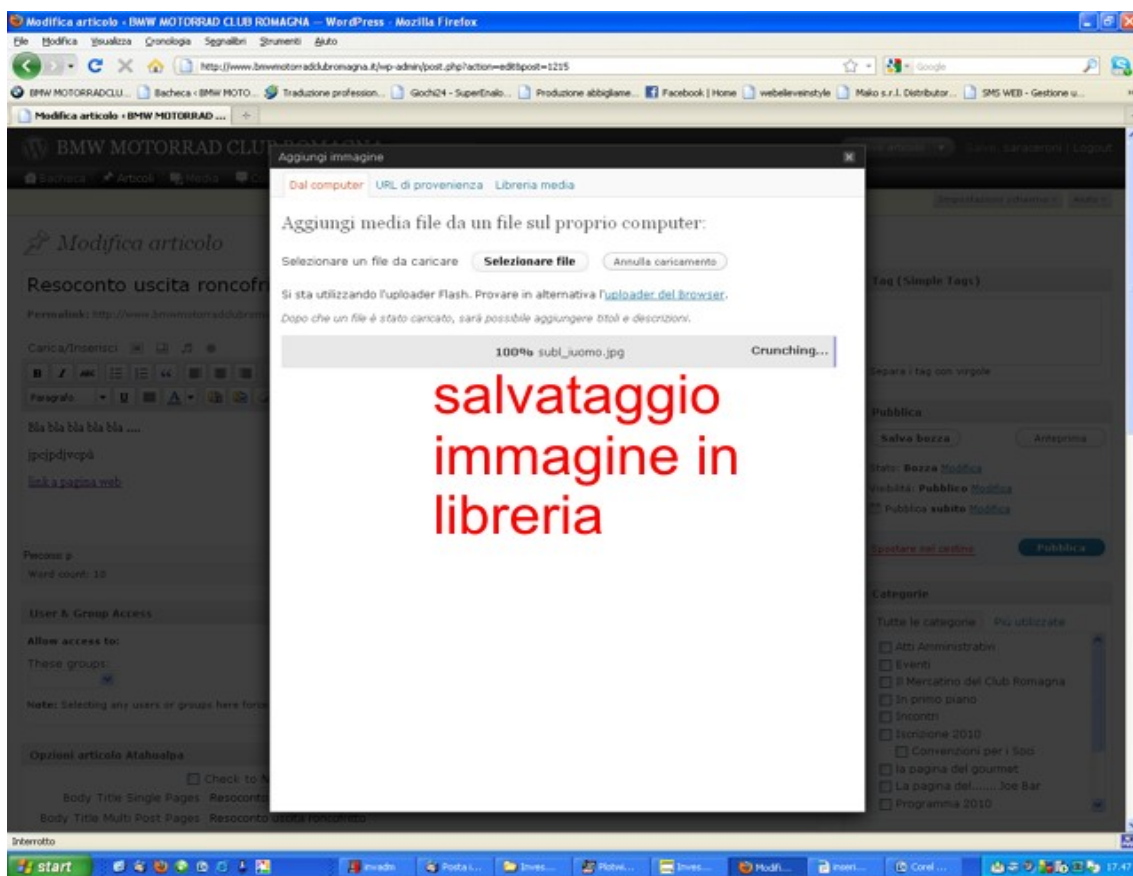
Modifica articolo ‹ BMW MOTORRAD CLUB ROMAGNA — WordPress - Mozilla Firefox

File Modifica Visualizza Cronologia Segnalibri Strumenti Aiuto

http://www.bmwmotorradclubromagna.it/wp-admin/post.php?action=edit&post=1215

Google

BMW MOTORRADCLU... Bacheca ‹ BMW MOTO... Traduzione profession... Giochi24 - SuperEnalo... Produzione abbigliame... Facebook | Home webeleveinstyle Mako s.r.l. Distributor... SMS WEB - Gestione u...

Modifica articolo ‹ BMW MOTORRAD ...

BMW MOTORRAD CLUB ROMAGNA

Bacheca Articoli Media

Modifica articolo

Resoconto uscita roncofr

Permalink: http://www.bmwmotorradclubrom

Carica/Inserisci

Paragrafo

Bla bla bla bla bla ....

jpcjpdjvcpà

link a pagina web

Percorso: p

Word count: 10

User & Group Access

Allow access to:

These groups:

Note: Selecting any users or groups here force

Opzioni articolo Atahualpa

Check to

Body Title Single Pages Resoconto

Body Title Multi Post Pages Resoconto uscita roncofritto

Aggiungi immagine

Dal computer URL di provenienza Libreria media

Aggiungi media file da un file sul proprio computer:

Selezionare un file da caricare Selezionare file Annulla caricamento

Si sta utilizzando l'uploader Flash. Provare in alternativa l'uploader del browser.

Dopo che un file è stato caricato, sarà possibile aggiungere titoli e descrizioni.

100% subl_iuomo.jpg Crunching...

salvataggio immagine in libreria

Impostazioni schermo Aiuto

Tag (Simple Tags)

Separa i tag con virgole

Pubblica

Salva bozza Anteprima

Stato: Bozza Modifica

Visibilità: Pubblico Modifica

Pubblica subito Modifica

Spostare nel cestino Pubblica

Categorie

Tutte le categorie Più utilizzate

Atti Amministrativi

Eventi

Il Mercatino del Club Romagna

In primo piano

Incontri

Iscrizione 2010

Convenzioni per i Soci

la pagina del gourmet

La pagina del....... Joe Bar

Programma 2010

Interrotto

start

17.47